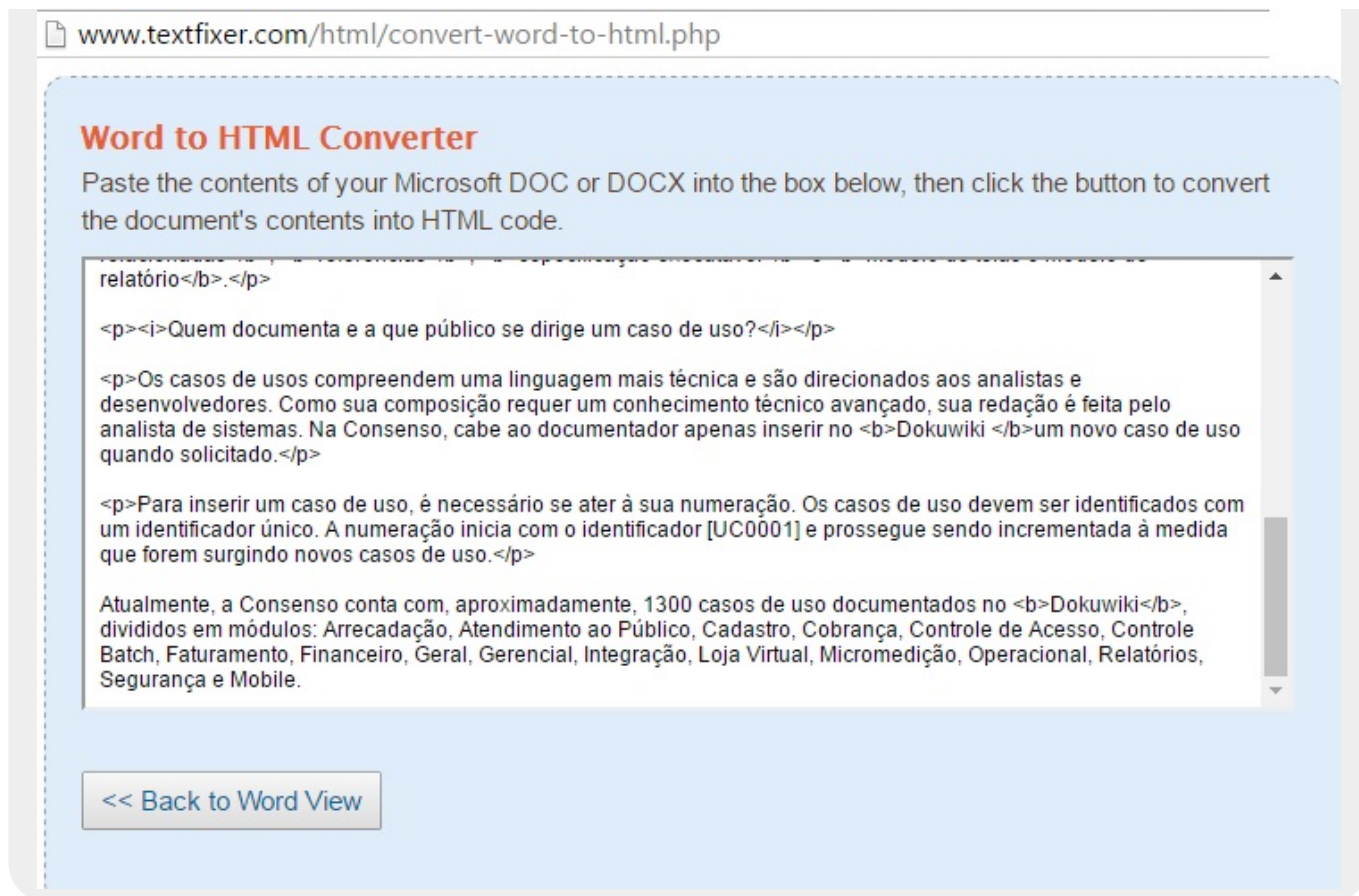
www.textfixer.com/html/convert-word-to-html.php

Word to HTML Converter

Paste the contents of your Microsoft DOC or DOCX into the box below, then click the button to convert the document's contents into HTML code.

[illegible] relatório</b>.</p>

<p><i>Quem documenta e a que público se dirige um caso de uso?</i></p>

<p>Os casos de usos compreendem uma linguagem mais técnica e são direcionados aos analistas e desenvolvedores. Como sua composição requer um conhecimento técnico avançado, sua redação é feita pelo analista de sistemas. Na Consenso, cabe ao documentador apenas inserir no <b>Dokuwiki </b>um novo caso de uso quando solicitado.</p>

<p>Para inserir um caso de uso, é necessário se ater à sua numeração. Os casos de uso devem ser identificados com um identificador único. A numeração inicia com o identificador [UC0001] e prossegue sendo incrementada à medida que forem surgindo novos casos de uso.</p>

Atualmente, a Consenso conta com, aproximadamente, 1300 casos de uso documentados no <b>Dokuwiki</b>, divididos em módulos: Arrecadação, Atendimento ao Público, Cadastro, Cobrança, Controle de Acesso, Controle Batch, Faturamento, Financeiro, Geral, Gerencial, Integração, Loja Virtual, Micromedição, Operacional, Relatórios, Segurança e Mobile.

<< Back to Word View